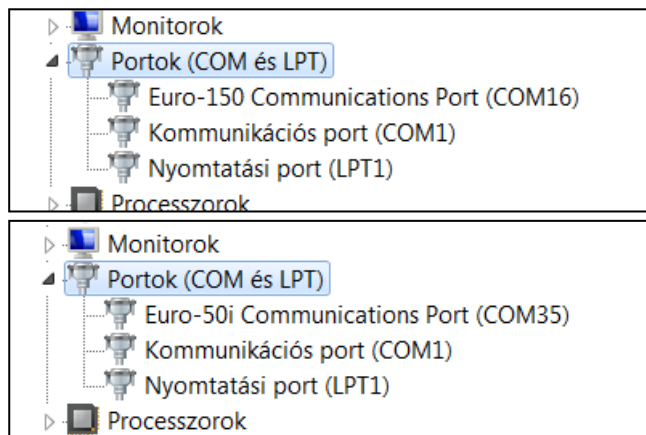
Monitorok
Portok (COM és LPT)
Euro-150 Communications Port (COM16)
Kommunikációs port (COM1)
Nyomtatási port (LPT1)
Processzorok

Monitorok
Portok (COM és LPT)
Euro-50i Communications Port (COM35)
Kommunikációs port (COM1)
Nyomtatási port (LPT1)
Processzorok